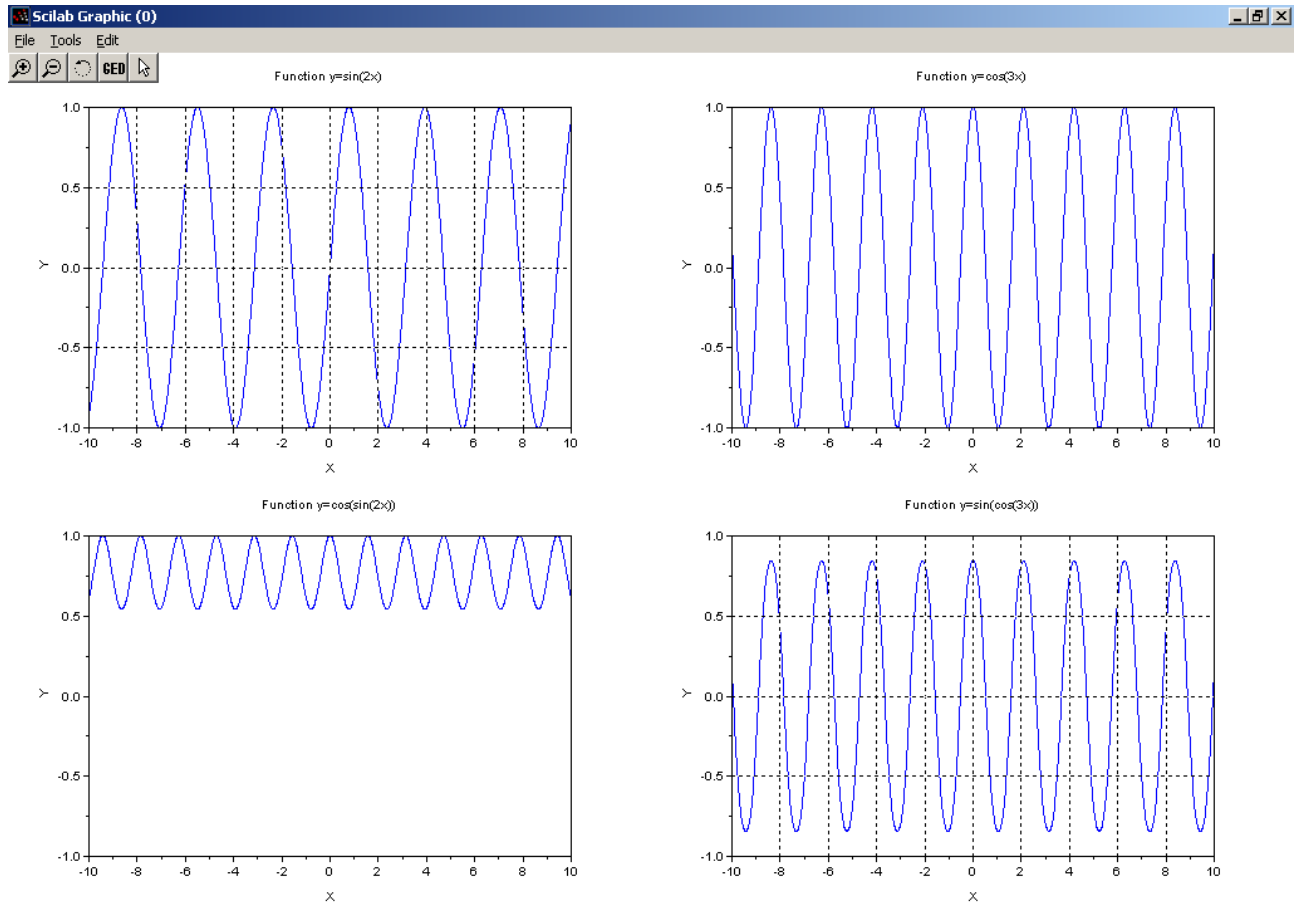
Scilab Graphic (0)

File Tools Edit

GED

Function y=sin(2x)

1.0
0.5
0.0
-0.5
-1.0

Y

-10 -8 -6 -4 -2 0 2 4 6 8 10

X

Function y=cos(3x)

1.0
0.5
0.0
-0.5
-1.0

Y

-10 -8 -6 -4 -2 0 2 4 6 8 10

X

Function y=cos(sin(2x))

1.0
0.5
0.0
-0.5
-1.0

Y

-10 -8 -6 -4 -2 0 2 4 6 8 10

X

Function y=sin(cos(3x))

1.0
0.5
0.0
-0.5
-1.0

Y

-10 -8 -6 -4 -2 0 2 4 6 8 10

X